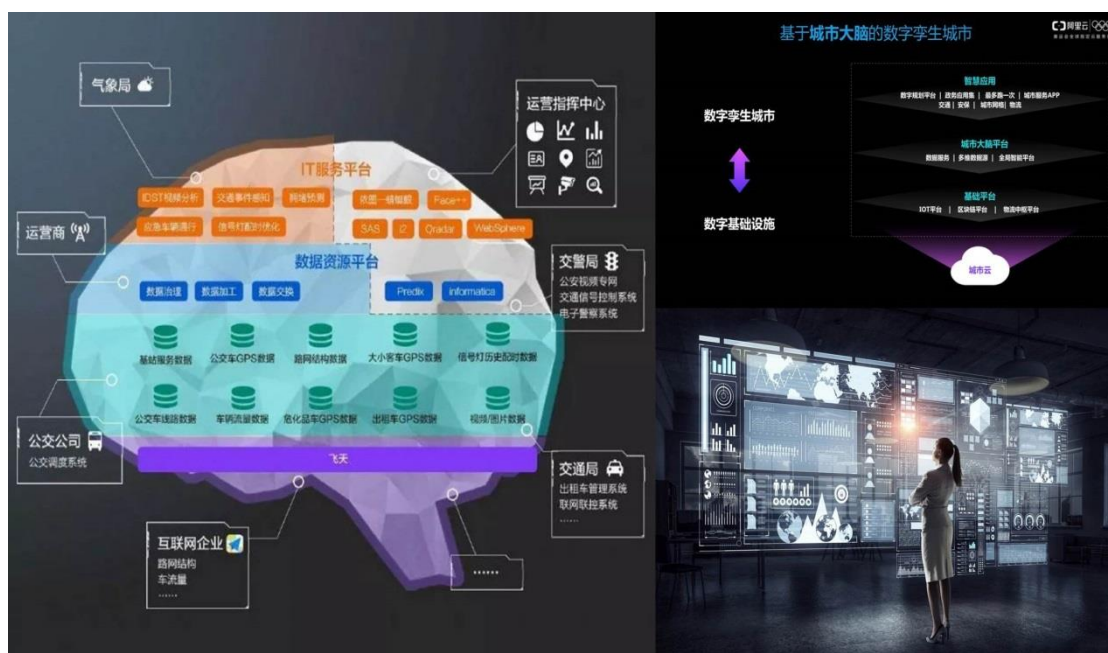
气象局

运营指挥中心

IT服务平台

IDST视频分析 | 交通事件感知 | 路线预测

依图一轻智眼 | Face++

应急车辆通行 | 信号灯配时优化

SAS | I2 | Qradar | WebSphere

运营商

数据资源平台

数据治理 | 数据加工 | 数据交换

Predix | informatica

交警局
公安视频专网
交通信号控制系统
电子警察系统

基站服务数据 | 公交车GPS数据 | 路网结构数据 | 大小客车GPS数据 | 信号灯历史配时数据

公交车线路数据 | 车辆流量数据 | 危化品车GPS数据 | 出租车GPS数据 | 视频/图片数据

公交公司
公交调度系统

飞天

交通局
出租车管理系统
联网联控系统
……

互联网企业
路网结构
车流量
……

……

基于城市大脑的数字孪生城市

阿里云

数字孪生城市

数字基础设施

智慧应用
数字规划平台 | 政务应用集 | 最多跑一次 | 城市服务APP
交通 | 安保 | 城市网格 | 物流

城市大脑平台
数据服务 | 多维数据源 | 全局智能平台

基础平台
IOT平台 | 区块链平台 | 物流中枢平台

城市云